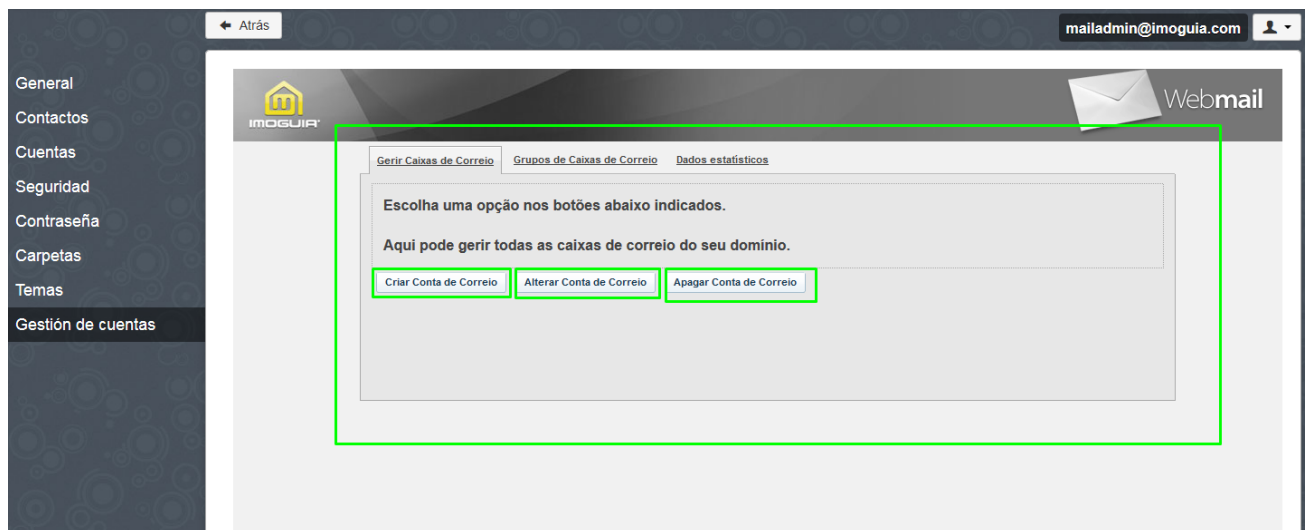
Atrás

mailadmin@imoguia.com

General
Contactos
Cuentas
Seguridad
Contraseña
Carpetas
Temas
Gestión de cuentas

IMOGUIA

Webmail

Gerir Caixas de Correio
Grupos de Caixas de Correio
Dados estatísticos

Escolha uma opção nos botões abaixo indicados.

Aqui pode gerir todas as caixas de correio do seu domínio.

Criar Conta de Correio
Alterar Conta de Correio
Apagar Conta de Correio